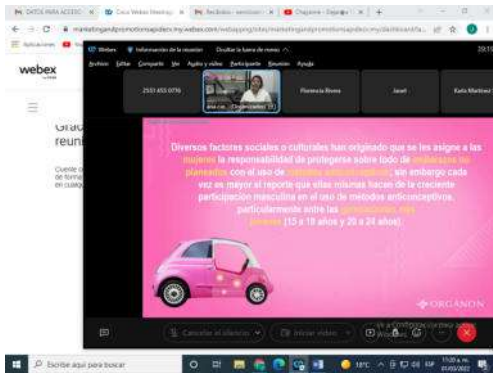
M DATOS PARA ACCESO × | Cisco Webex Meetings × | M Recibidos - servicios × | Chayanne - Dejaré × | +

marketingandpromotionsapidem.my.webex.com/webappng/sites/marketingandpromotionsapidem.my/dashboard/la...

Aplicaciones

webex

Webex | Información de la reunión | Ocultar la barra de menú

Archivo Editar Compartir Ver Audio y vídeo Participante Reunión Ayuda

2531 455 0776 | Florencia Rivera | Janet | Karla Martinez

Grac reun

Cuente c de forma en cualq

Diversos factores sociales o culturales han originado que se les asigne a las mujeres la responsabilidad de protegerse sobre todo de embarazos no planeados con el uso de métodos anticonceptivos, sin embargo cada vez es mayor el reporte que ellas mismas hacen de la creciente participación masculina en el uso de métodos anticonceptivos, particularmente entre las generaciones más jóvenes (15 a 19 años y 20 a 24 años).

ORGANON

Cancelar el silencio | Iniciar vídeo | Windows

Escribe aquí para buscar

18°C